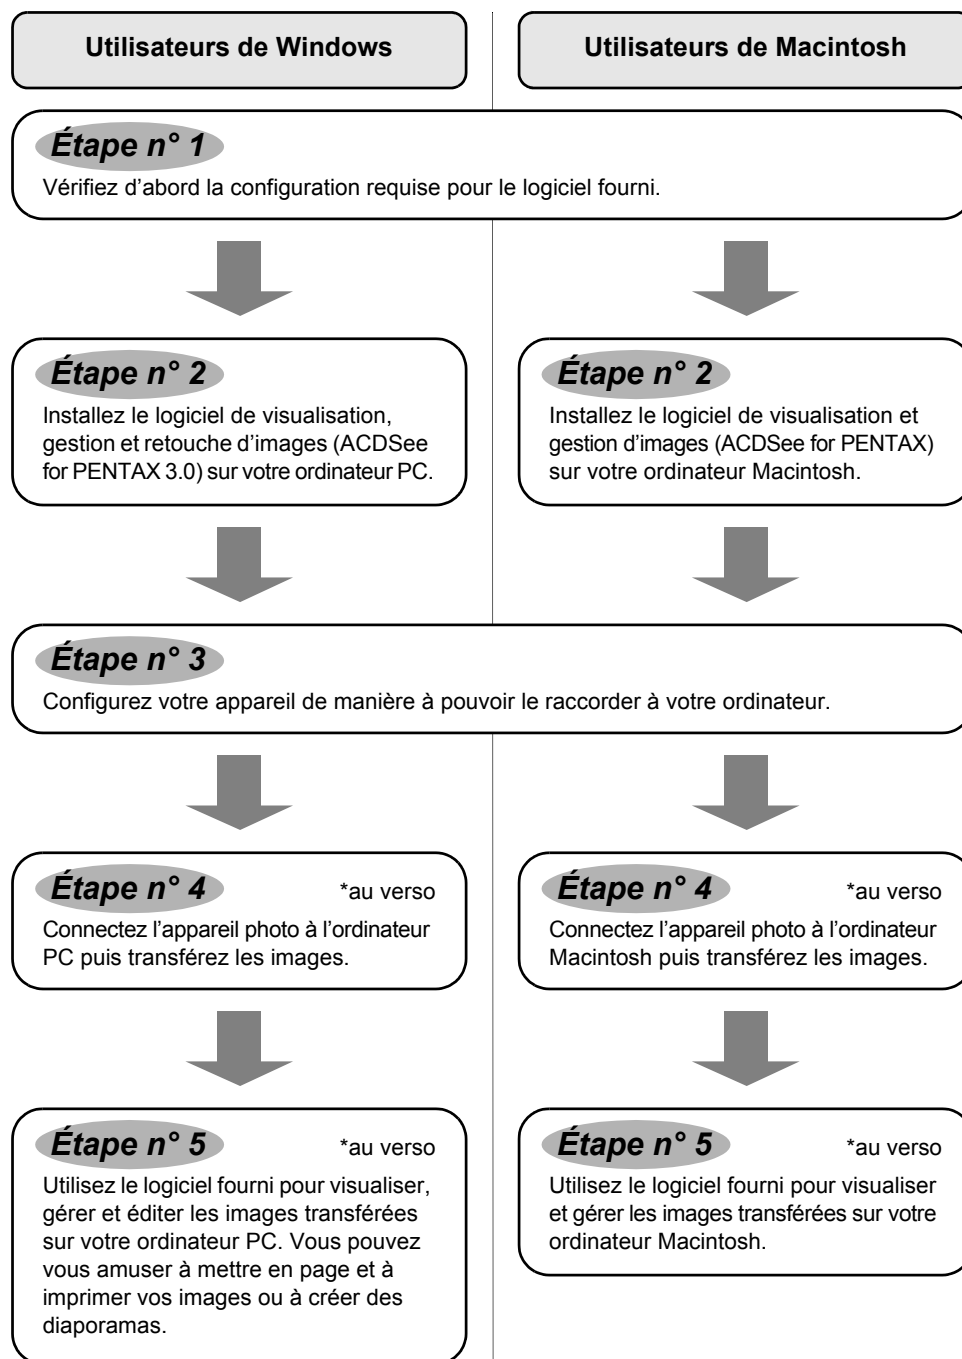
Utilisateurs de Windows

Utilisateurs de Macintosh

Étape n° 1

Vérifiez d'abord la configuration requise pour le logiciel fourni.

Étape n° 2

Installez le logiciel de visualisation, gestion et retouche d'images (ACDSee for PENTAX 3.0) sur votre ordinateur PC.

Étape n° 2

Installez le logiciel de visualisation et gestion d'images (ACDSee for PENTAX) sur votre ordinateur Macintosh.

Étape n° 3

Configurez votre appareil de manière à pouvoir le raccorder à votre ordinateur.

Étape n° 4

*au verso

Connectez l'appareil photo à l'ordinateur PC puis transférez les images.

Étape n° 4

*au verso

Connectez l'appareil photo à l'ordinateur Macintosh puis transférez les images.

Étape n° 5

*au verso

Utilisez le logiciel fourni pour visualiser, gérer et éditer les images transférées sur votre ordinateur PC. Vous pouvez vous amuser à mettre en page et à imprimer vos images ou à créer des diaporamas.

Étape n° 5

*au verso

Utilisez le logiciel fourni pour visualiser et gérer les images transférées sur votre ordinateur Macintosh.